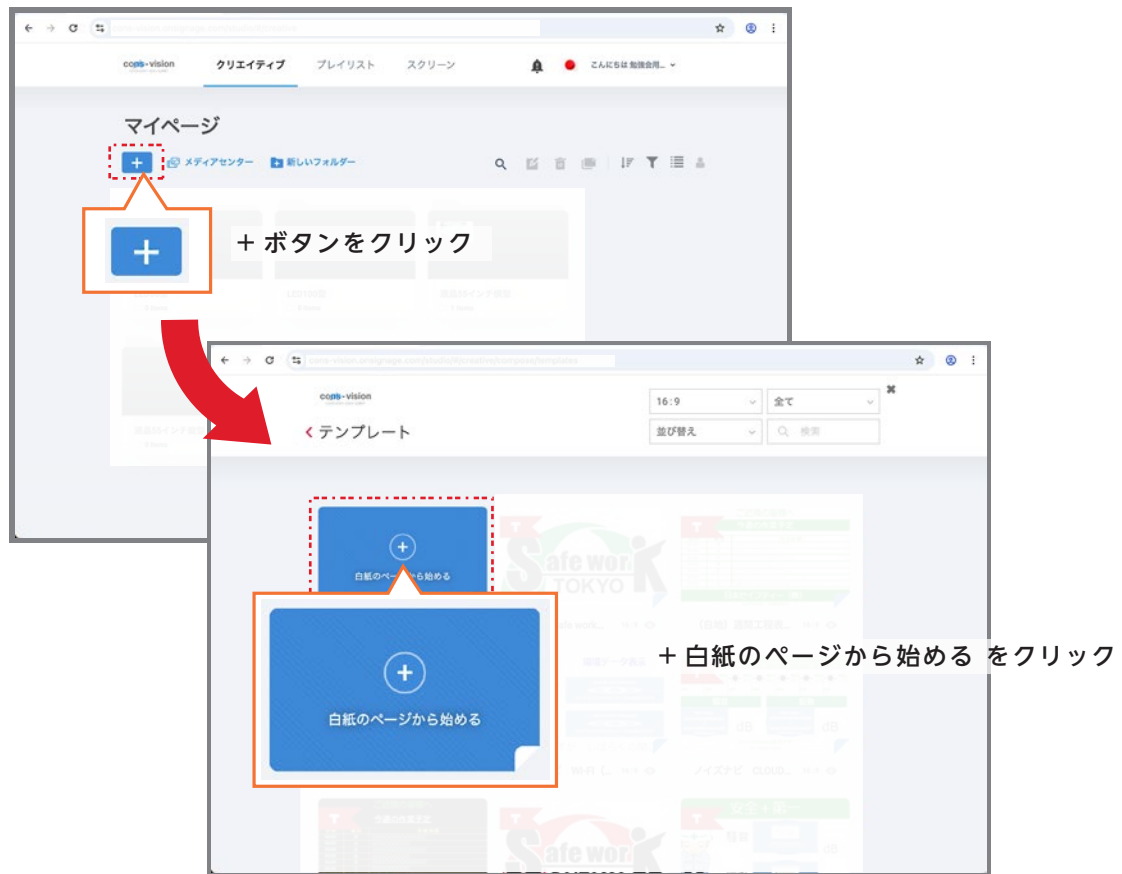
cops-vision

クリエイティブ プレイリスト スクリーン

こんにちは 勉強会用...

マイページ

+ メディアセンター 新しいフォルダー

+

+ ボタンをクリック

LED100型

cops-vision

16:9 全て

テンプレート

並び替え 検索

+ 白紙のページから始める

Safe work TOKYO

+ 白紙のページから始める

+ 白紙のページから始める をクリック